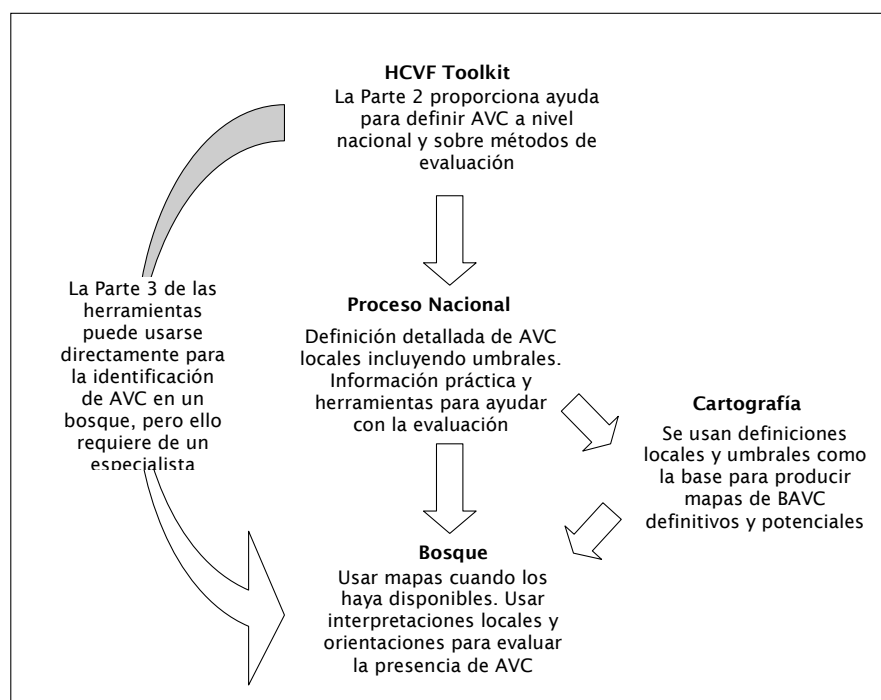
HCVF Toolkit
La Parte 2 proporciona ayuda para definir AVC a nivel nacional y sobre métodos de evaluación

La Parte 3 de las herramientas puede usarse directamente para la identificación de AVC en un bosque, pero ello requiere de un especialista

Proceso Nacional
Definición detallada de AVC locales incluyendo umbrales. Información práctica y herramientas para ayudar con la evaluación

Cartografía
Se usan definiciones locales y umbrales como la base para producir mapas de BAVC definitivos y potenciales

Bosque
Usar mapas cuando los haya disponibles. Usar interpretaciones locales y orientaciones para evaluar la presencia de AVC